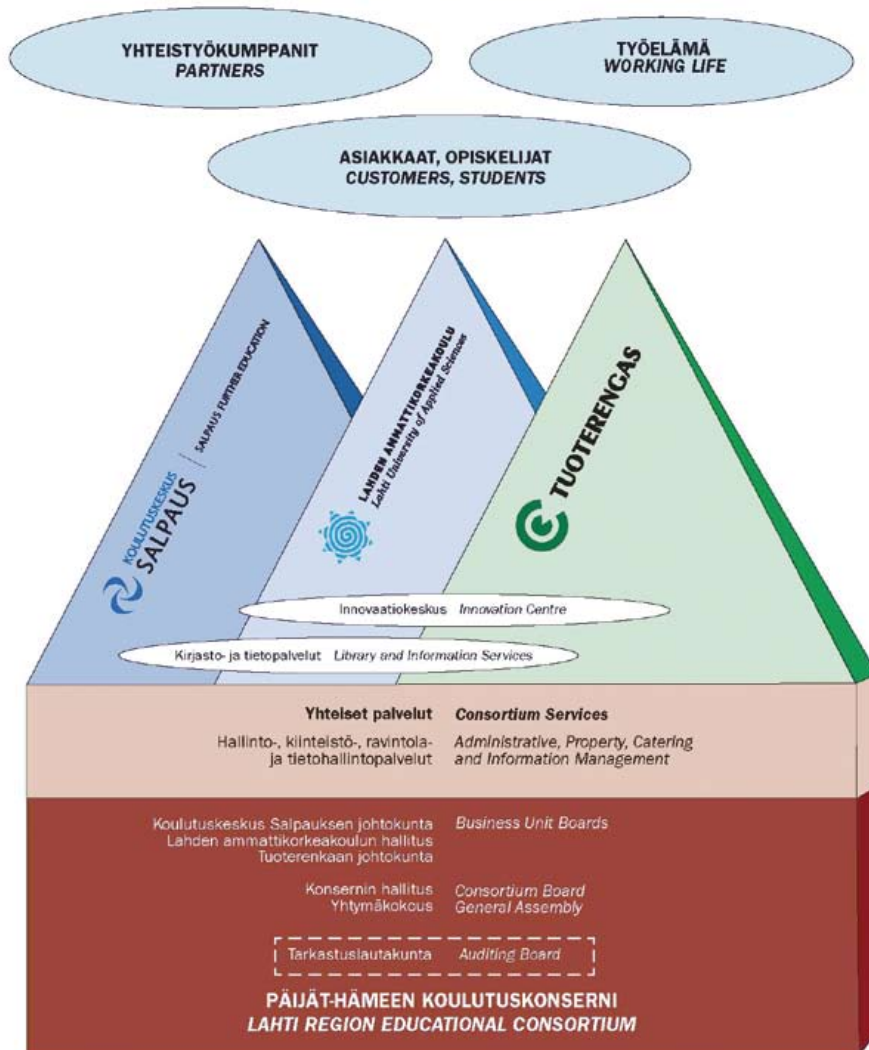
YHTEISTYÖKUMPPANIT
PARTNERS

TYÖELÄMÄ
WORKING LIFE

ASIAKKAAT, OPISKELIJAT
CUSTOMERS, STUDENTS

KOULUTUSKESKUS SALPAUS | SALPAUS FURTHER EDUCATION

LAHDEN AMMATTIKORKEAKOULU
Lahti University of Applied Sciences

TUOTERENGAS

Innovaatiokeskus Innovation Centre

Kirjasto- ja tietopalvelut Library and Information Services

Yhteiset palvelut Consortium Services
Hallinto-, kiinteistö-, ravintola- ja tietohallintopalvelut Administrative, Property, Catering and Information Management

Koulutuskeskus Salpauksen johtokunta
Lahden ammattikorkeakoulun hallitus
Tuoterenkaan johtokunta
Business Unit Boards

Konsernin hallitus Consortium Board
Yhtymäkokous General Assembly

Tarkastuslautakunta Auditing Board

PÄIJÄT-HÄMEEN KOULUTUSKONSERNI
LAHTI REGION EDUCATIONAL CONSORTIUM